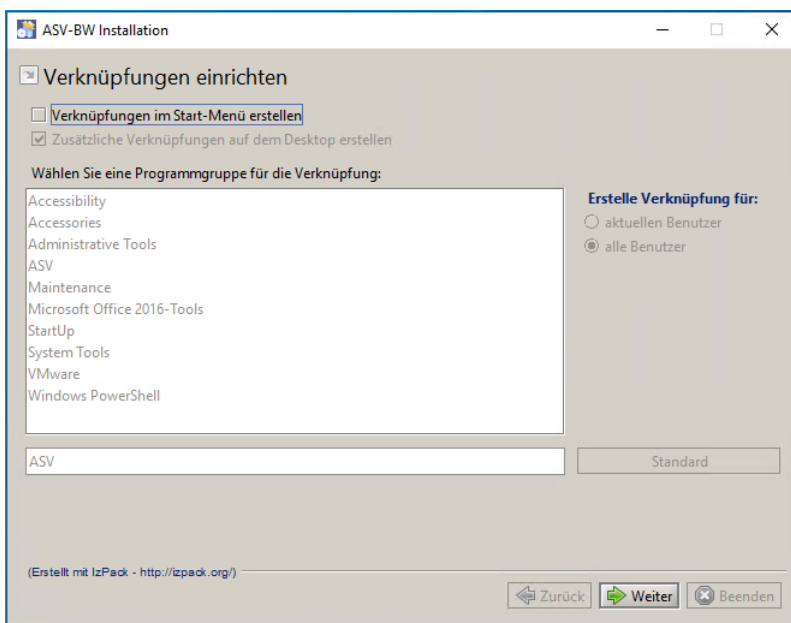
ASV-BW Installation

Verknüpfungen einrichten

Verknüpfungen im Start-Menü erstellen

Zusätzliche Verknüpfungen auf dem Desktop erstellen

Wählen Sie eine Programmgruppe für die Verknüpfung:

Accessibility
Accessories
Administrative Tools
ASV
Maintenance
Microsoft Office 2016-Tools
StartUp
System Tools
VMware
Windows PowerShell

Erstelle Verknüpfung für:
aktuellen Benutzer
alle Benutzer

ASV

Standard

(Erstellt mit IzPack - http://izpack.org/)

Zurück
Weiter
Beenden